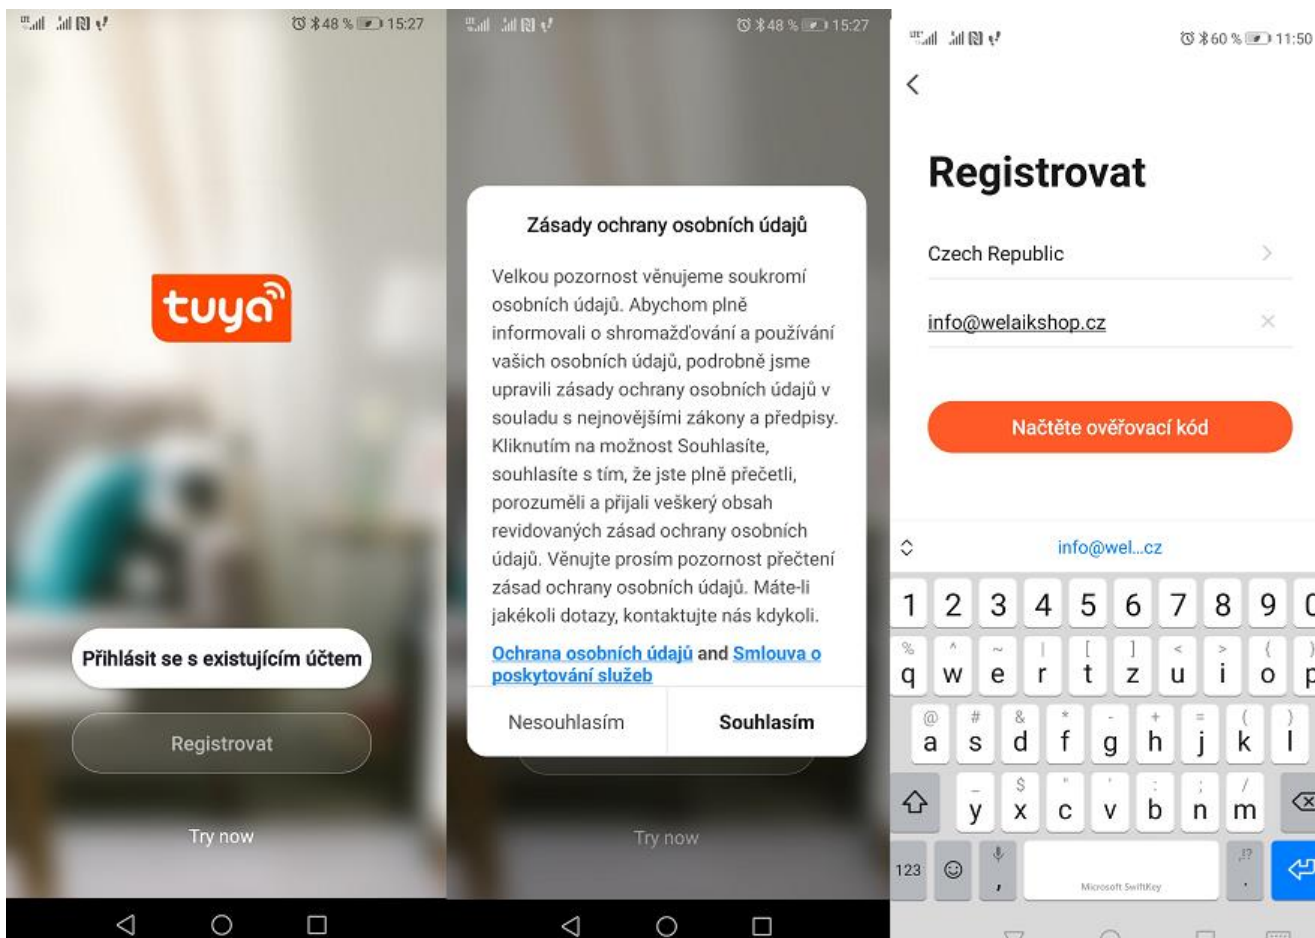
48 % 15:27

tuya

Přihlásit se s existujícím účtem

Registrovat

Try now

48 % 15:27

Zásady ochrany osobních údajů

Velkou pozornost věnujeme soukromí osobních údajů. Abychom plně informovali o shromažďování a používání vašich osobních údajů, podrobně jsme upravili zásady ochrany osobních údajů v souladu s nejnovějšími zákony a předpisy. Kliknutím na možnost Souhlasíte, souhlasíte s tím, že jste plně přečetli, porozuměli a přijali veškerý obsah revidovaných zásad ochrany osobních údajů. Věnujte prosím pozornost přečtení zásad ochrany osobních údajů. Máte-li jakékoli dotazy, kontaktujte nás kdykoli.

Ochrana osobních údajů and Smlouva o poskytování služeb

Nesouhlasím Souhlasím

Try now

60 % 11:50

Registrovat

Czech Republic

info@welaikshop.cz

Načtěte ověřovací kód

info@wel...cz

1 2 3 4 5 6 7 8 9
% ^ ~ | [ ] < > {
q w e r t z u i o
@ # & * - + = (
a s d f g h j k l
_ $ " ' : ; /
y x c v b n m
123 , Microsoft SwiftKey . ,!?